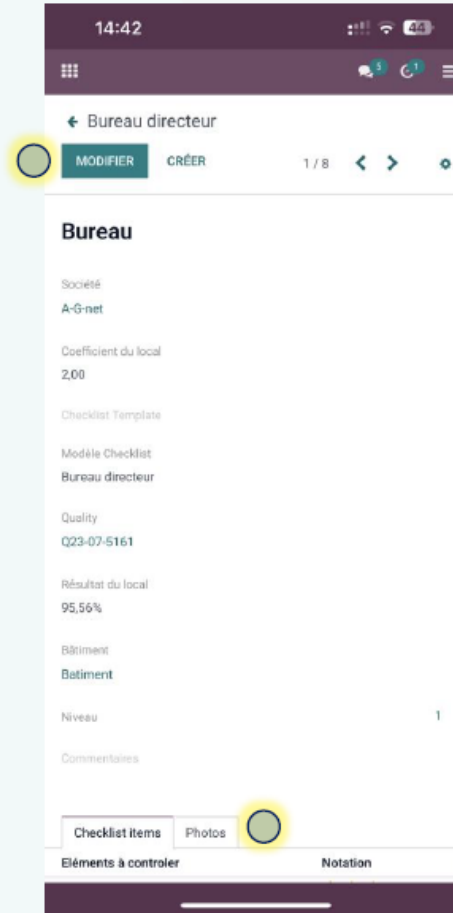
14:42

44

5

1

← Bureau directeur

MODIFIER

CRÉER

1 / 8

Bureau

Société

A-G-net

Coefficient du local

2,00

Checklist Template

Modèle Checklist

Bureau directeur

Quality

Q23-07-5161

Résultat du local

95,56%

Bâtiment

Batiment

Niveau

1

Commentaires

Checklist items

Photos

Eléments à controler

Notation